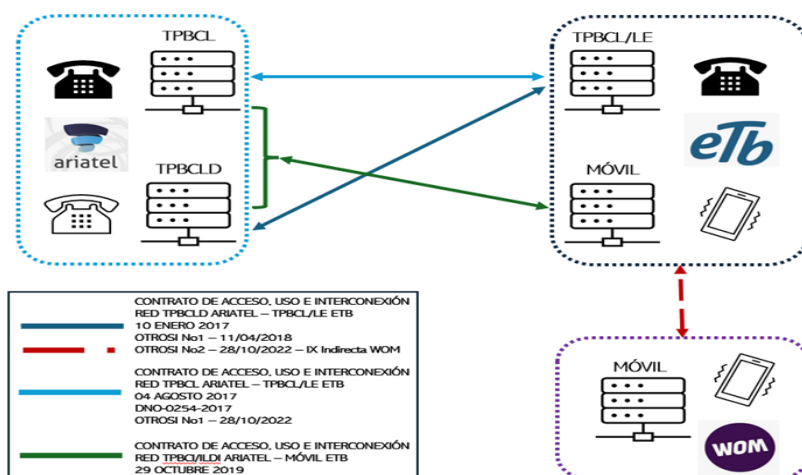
TPBCL

ariatel

TPBCLD

TPBCL/LE

etb

MÓVIL

MÓVIL

WOM

CONTRATO DE ACCESO, USO E INTERCONEXIÓN RED TPBCLD ARIATEL – TPBCL/LE ETB
10 ENERO 2017
OTROSI No1 – 11/04/2018
OTROSI No2 – 28/10/2022 – IX Indirecta WOM

CONTRATO DE ACCESO, USO E INTERCONEXIÓN RED TPBCL ARIATEL – TPBCL/LE ETB
04 AGOSTO 2017
DNO-0254-2017
OTROSI No1 – 28/10/2022

CONTRATO DE ACCESO, USO E INTERCONEXIÓN RED TPBCl/ILDI ARIATEL – MÓVIL ETB
29 OCTUBRE 2019